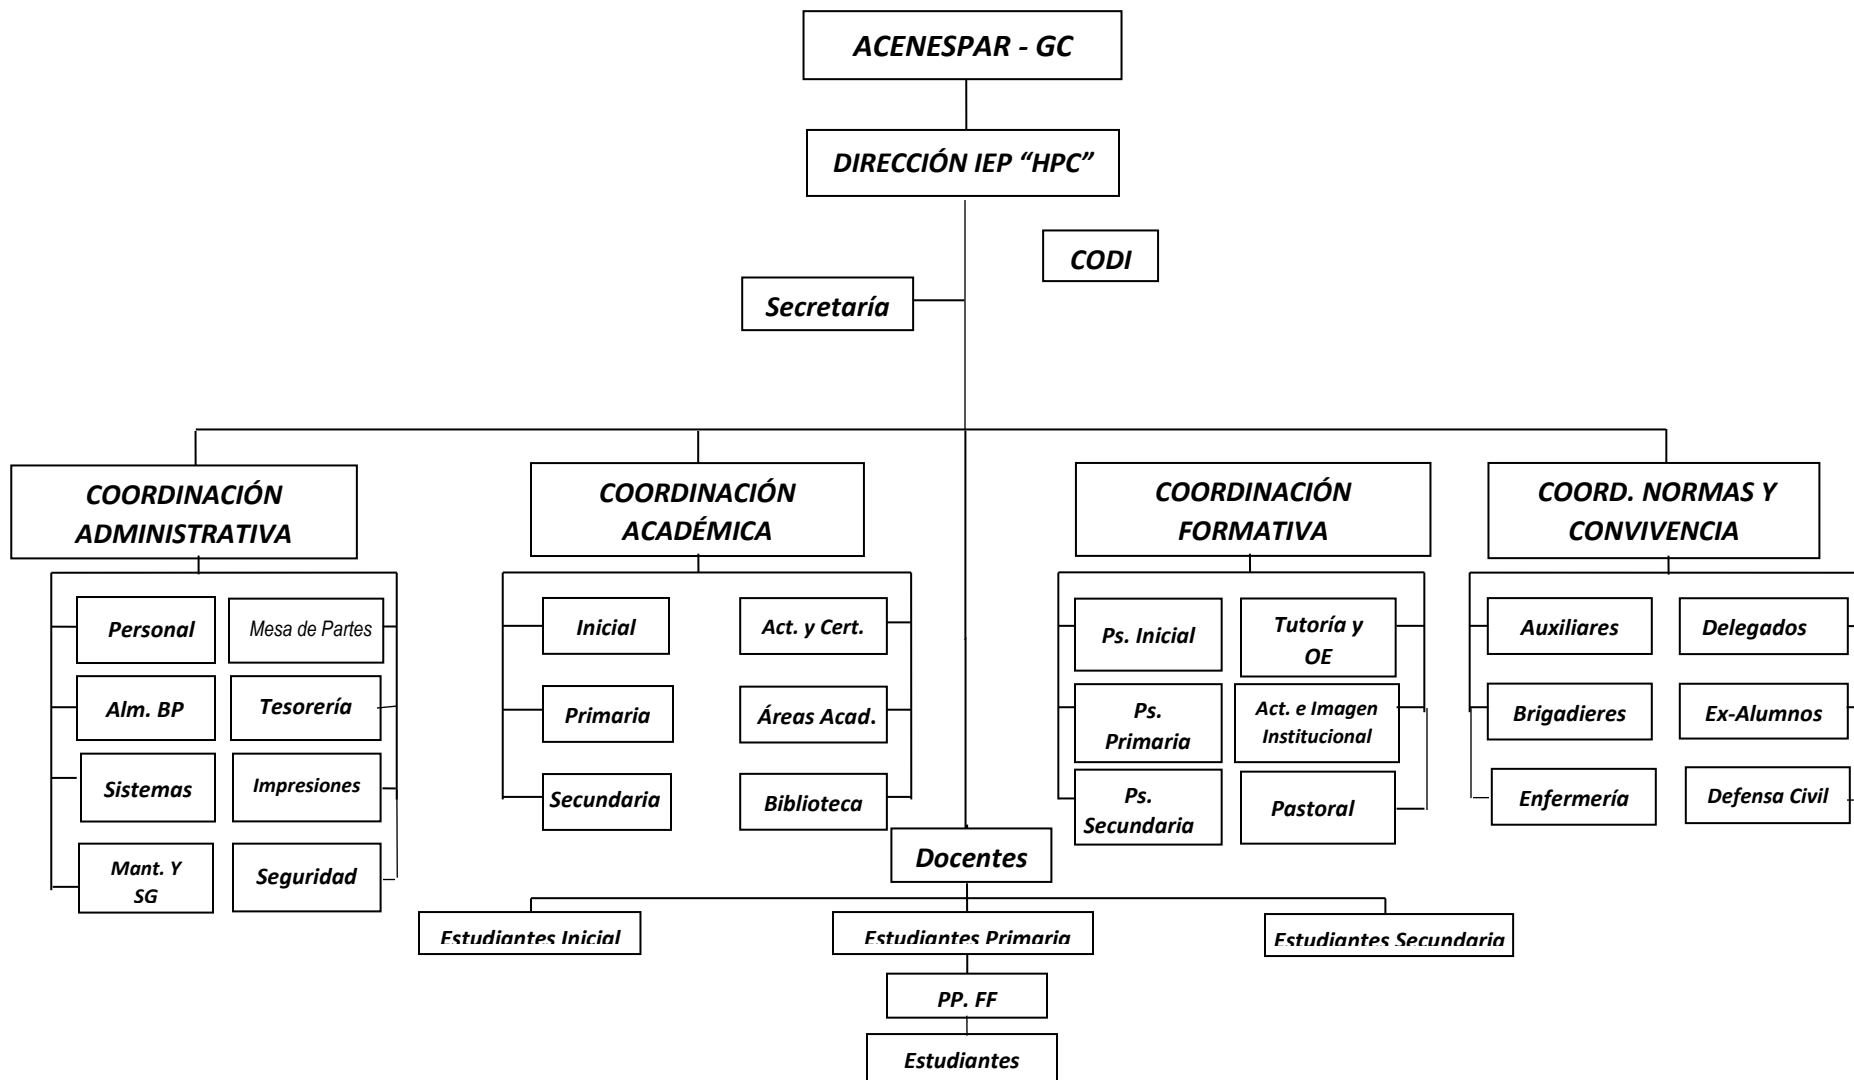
ACENESPAR - GC

DIRECCIÓN IEP "HPC"

CODI

Secretaría

COORDINACIÓN ADMINISTRATIVA

Personal

Mesa de Partes

Alm. BP

Tesorería

Sistemas

Impresiones

Mant. Y SG

Seguridad

COORDINACIÓN ACADÉMICA

Inicial

Act. y Cert.

Primaria

Áreas Acad.

Secundaria

Biblioteca

COORDINACIÓN FORMATIVA

Ps. Inicial

Tutoría y OE

Ps. Primaria

Act. e Imagen Institucional

Ps. Secundaria

Pastoral

COORD. NORMAS Y CONVIVENCIA

Auxiliares

Delegados

Brigadieres

Ex-Alumnos

Enfermería

Defensa Civil

Docentes

Estudiantes Inicial

Estudiantes Primaria

Estudiantes Secundaria

PP. FF

Estudiantes